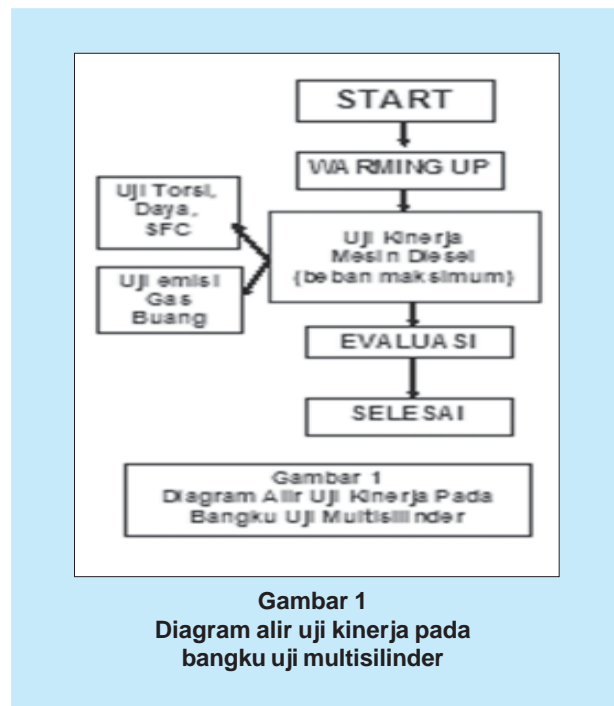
START

WARMING UP

Uji Torsi, Daya, SFC

Uji emisi Gas Buang

Uji Kinerja Mesin Diesel (beban maksimum)

EVALUASI

SELESAI

Gambar 1
Diagram Alir Uji Kinerja Pada Bangku Uji Multisilinder

**Gambar 1**
**Diagram alir uji kinerja pada bangku uji multisilinder**